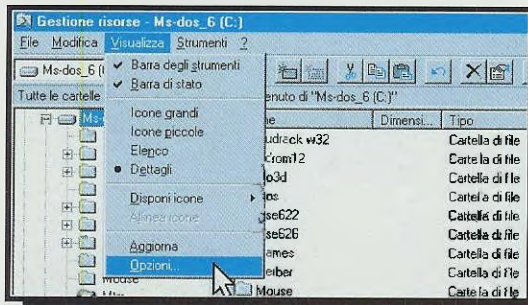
Gestione risorse - Ms-dos_6 (C:)

File Modifica Visualizza Strumenti ?

Ms-dos_6 (

Tutte le cartelle

✓ Barra degli strumenti
✓ Barra di stato

Icone grandi
Icone piccole
Elenco
• Dettagli

Disponi icone
Allinea icone

Aggiorna
Opzioni...

enuto di "Ms-dos_6 (C:)"

| | Dimensi... | Tipo |
|---|---|---|
| udrack w32 | | Cartella di file |
| Crom12 | | Cartella di file |
| lo3d | | Cartella di file |
| os | | Cartella di file |
| se622 | | Cartella di file |
| se626 | | Cartella di file |
| ames | | Cartella di file |
| erber | | Cartella di file |
| Mouse | | Cartella di file |

Mouse